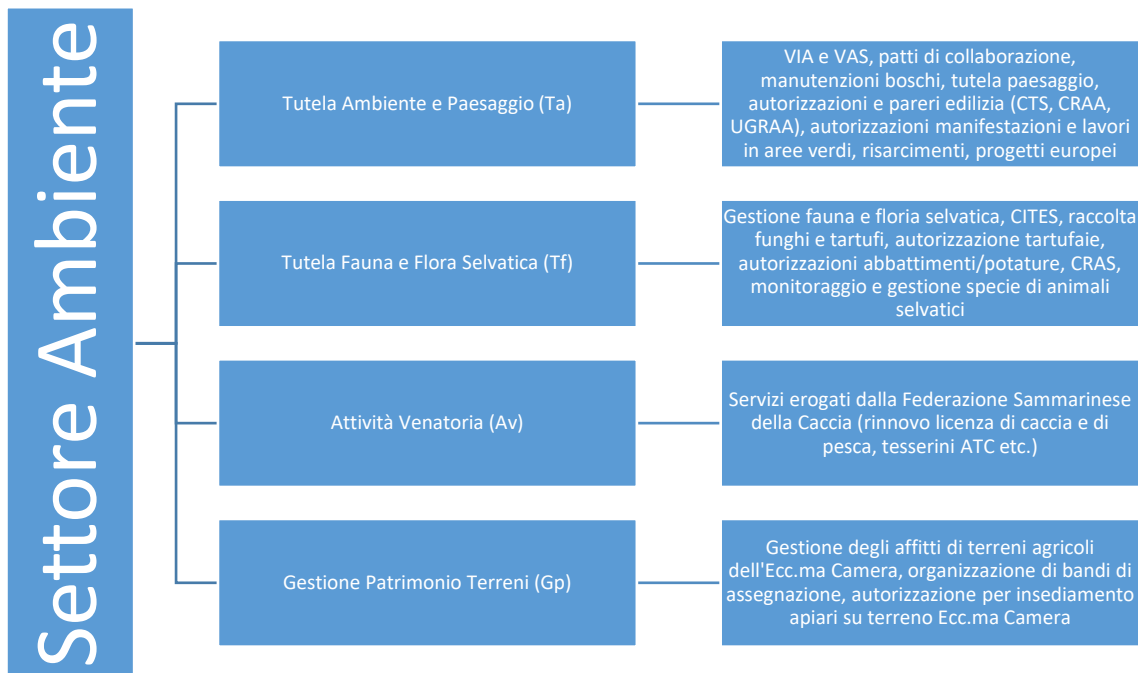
Settore Ambiente

Tutela Ambiente e Paesaggio (Ta)

VIA e VAS, patti di collaborazione, manutenzioni boschi, tutela paesaggio, autorizzazioni e pareri edilizia (CTS, CRAA, UGRAA), autorizzazioni manifestazioni e lavori in aree verdi, risarcimenti, progetti europei

Tutela Fauna e Flora Selvatica (Tf)

Gestione fauna e floria selvatica, CITES, raccolta funghi e tartufi, autorizzazione tartufaie, autorizzazioni abbattimenti/potature, CRAS, monitoraggio e gestione specie di animali selvatici

Attività Venatoria (Av)

Servizi erogati dalla Federazione Sammarinese della Caccia (rinnovo licenza di caccia e di pesca, tesserini ATC etc.)

Gestione Patrimonio Terreni (Gp)

Gestione degli affitti di terreni agricoli dell'Ecc.ma Camera, organizzazione di bandi di assegnazione, autorizzazione per insediamento apiari su terreno Ecc.ma Camera